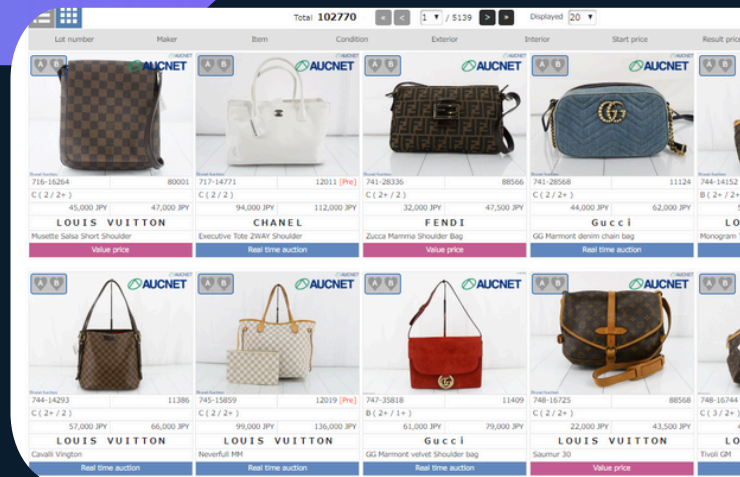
Total 102770 « < 1 ▼ / 5139 > » Displayed 20 ▼

Lot number Maker Item Condition Exterior Interior Start price Result price

A B AUCNET
716-16264 80001
C ( 2 / 2+ )
45,000 JPY 47,000 JPY
LOUIS VUITTON
Musette Salsa Short Shoulder
Value price

A B AUCNET
717-14771 12011 [Pre]
C ( 2 / 2 )
94,000 JPY 112,000 JPY
CHANEL
Executive Tote 2WAY Shoulder
Real time auction

A B AUCNET
741-28336 88566
C ( 2+ / 2 )
32,000 JPY 47,500 JPY
FENDI
Zucca Mamma Shoulder Bag
Value price

A B AUCNET
741-28568 11124
C ( 2 / 2+ )
44,000 JPY 62,000 JPY
Gucci
GG Marmont denim chain bag
Real time auction

A B
744-14152
B ( 2+ / 2+
LO
Monogram

A B AUCNET
744-14293 11386
C ( 2+ / 2 )
57,000 JPY 66,000 JPY
LOUIS VUITTON
Cavalli Vington
Real time auction

A B AUCNET
745-15859 12019 [Pre]
C ( 2 / 2+ )
99,000 JPY 136,000 JPY
LOUIS VUITTON
Neverfull MM
Real time auction

A B AUCNET
747-35818 11409
B ( 2+ / 1+ )
61,000 JPY 79,000 JPY
Gucci
GG Marmont velvet Shoulder bag
Real time auction

A B AUCNET
748-16725 88568
C ( 2 / 2+ )
22,000 JPY 43,500 JPY
LOUIS VUITTON
Saumur 30
Value price

A B
748-16744
C ( 3 / 2+
L
Tivoli GM